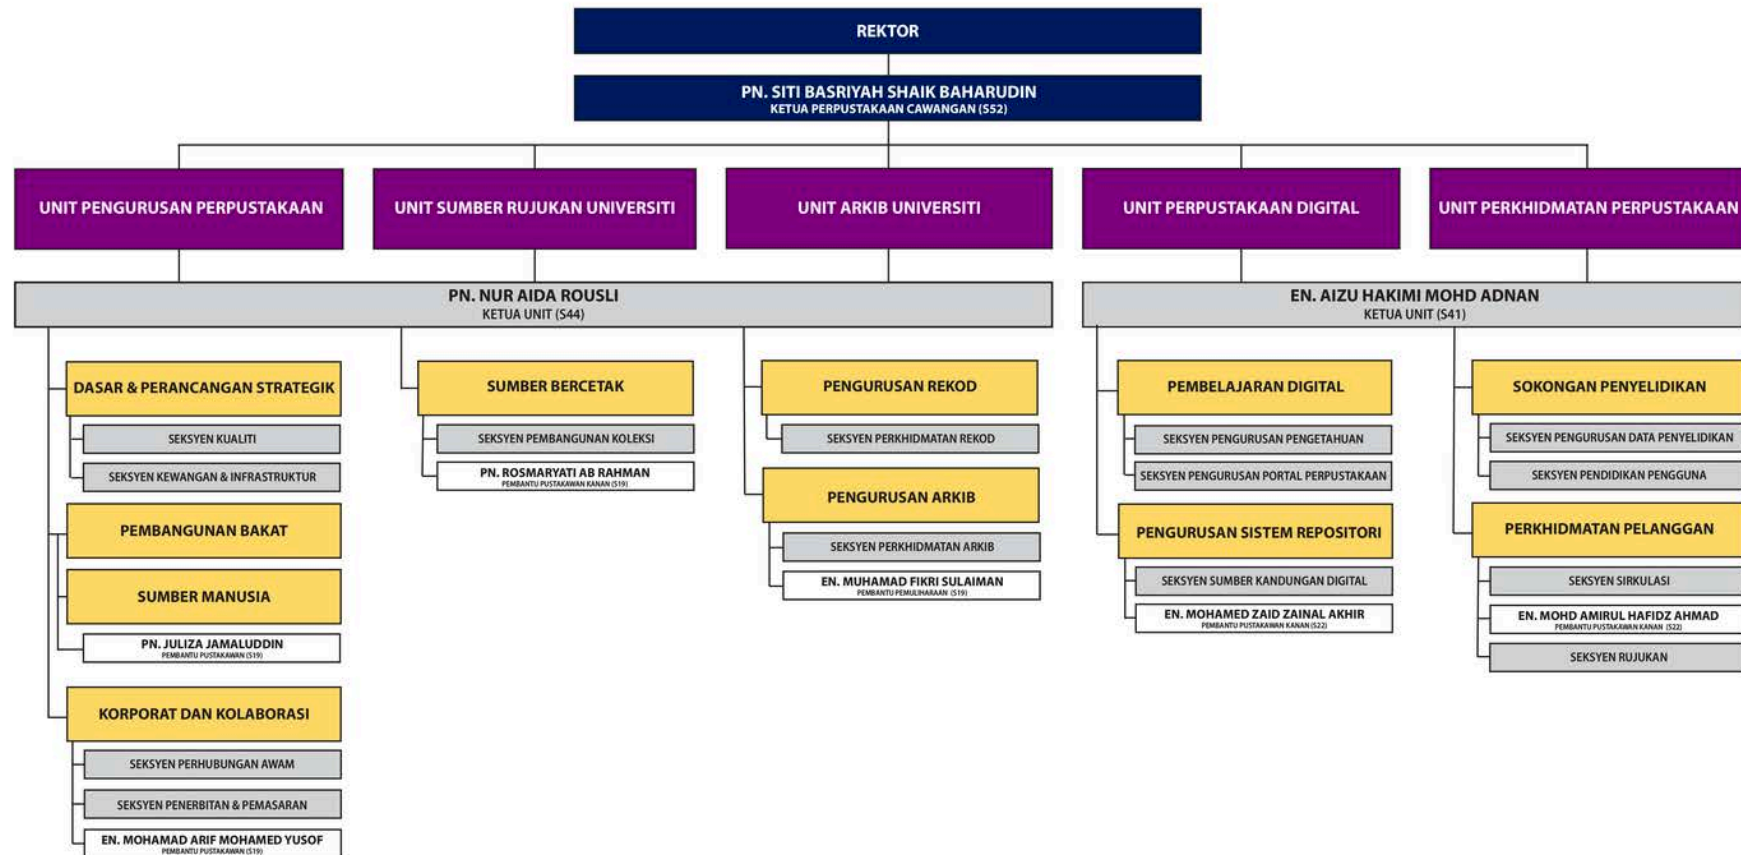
REKTOR

PN. SITI BASRIYAH SHAIK BAHARUDIN
KETUA PERPUSTAKAAN CAWANGAN (S52)

UNIT PENGURUSAN PERPUSTAKAAN

UNIT SUMBER RUJUKAN UNIVERSITI

UNIT ARKIB UNIVERSITI

UNIT PERPUSTAKAAN DIGITAL

UNIT PERKHIDMATAN PERPUSTAKAAN

PN. NUR AIDA ROUSLI
KETUA UNIT (S44)

EN. AIZU HAKIMI MOHD ADNAN
KETUA UNIT (S41)

DASAR & PERANCANGAN STRATEGIK

SEKSYEN KUALITI

SEKSYEN KEWANGAN & INFRASTRUKTUR

PEMBANGUNAN BAKAT

SUMBER MANUSIA

PN. JULIZA JAMALUDDIN
PEMBANTU PUSTAKAWAN (S19)

KORPORAT DAN KOLABORASI

SEKSYEN PERHUBUNGAN AWAM

SEKSYEN PENERBITAN & PEMASARAN

EN. MOHAMAD ARIF MOHAMED YUSOF
PEMBANTU PUSTAKAWAN (S19)

SUMBER BERCETAK

SEKSYEN PEMBANGUNAN KOLEKSI

PN. ROSMARYATI AB RAHMAN
PEMBANTU PUSTAKAWAN KANAN (S19)

PENGURUSAN REKOD

SEKSYEN PERKHIDMATAN REKOD

PENGURUSAN ARKIB

SEKSYEN PERKHIDMATAN ARKIB

EN. MUHAMAD FIKRI SULAIMAN
PEMBANTU PEMULIHARAAN (S19)

PEMBELAJARAN DIGITAL

SEKSYEN PENGURUSAN PENGETAHUAN

SEKSYEN PENGURUSAN PORTAL PERPUSTAKAAN

PENGURUSAN SISTEM REPOSITORI

SEKSYEN SUMBER KANDUNGAN DIGITAL

EN. MOHAMED ZAID ZAINAL AKHIR
PEMBANTU PUSTAKAWAN KANAN (S22)

SOKONGAN PENYELIDIKAN

SEKSYEN PENGURUSAN DATA PENYELIDIKAN

SEKSYEN PENDIDIKAN PENGGUNA

PERKHIDMATAN PELANGGAN

SEKSYEN SIRKULASI

EN. MOHD AMIRUL HAFIDZ AHMAD
PEMBANTU PUSTAKAWAN KANAN (S22)

SEKSYEN RUJUKAN